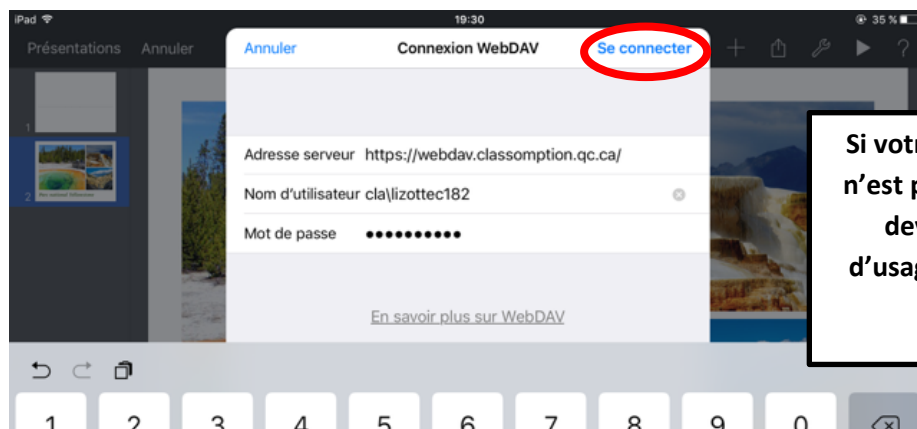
iPad
19:30
35 %
Présentations Annuler
Annuler Connexion WebDAV Se connecter
1
2
Adresse serveur https://webdav.classomption.qc.ca/
Nom d'utilisateur cla\lizottec182
Mot de passe ••••••••••
En savoir plus sur WebDAV
Si votr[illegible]
n'est p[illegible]
dev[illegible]
d'usag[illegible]
1 2 3 4 5 6 7 8 9 0